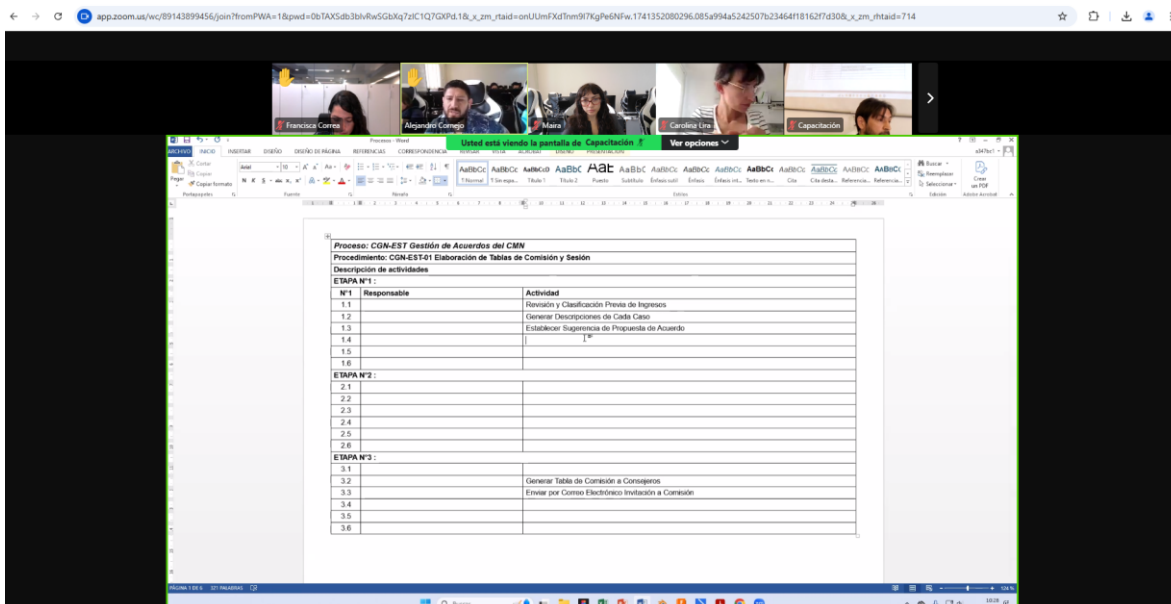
app.zoom.us/wc/89143899456/join?fromPWA=1&pwd=0bTAXSdb3bIvRwSGbXq7zIC1Q7GXPd.1&_x_zm_rtaid=onUUmFXdTnm9I7KgPe6NFw.1741352080296.085a994a5242507b23464f18162f7d30&_x_zm_rhtaid=714

Francisca Correa
Alejandro Cornejo
Maira
Carolina Lira
Capacitación

Usted está viendo la pantalla de Capacitación
Ver opciones

Proceso - Word
ARCHIVO INICIO INSERTAR DISEÑO DISEÑO DE PÁGINA REFERENCIAS CORRESPONDENCIA
Cortar Copiar Pegar Copiar formato
Portapapeles Fuente Párrafo Estilos Edición
Arial 10
AaBbCc AaBbCc AaBbCcD AaBbC AaE AaBbC AaBbCc AaBbCc AaBbCc AaBbCc AaBbCc AaBbCc AaBbCc AaBbCc
¶ Normal ¶ Sin espa... Título 1 Título 2 Puesto Subtítulo Énfasis sutil Énfasis Énfasis int... Texto en n... Cita Cita desta... Referencia... Referencia...
Buscar Reemplazar Seleccionar
Crear un PDF
Adobe Acrobat

| Proceso: CGN-EST Gestión de Acuerdos del CMN | | |
|---|---|---|
| Procedimiento: CGN-EST-01 Elaboración de Tablas de Comisión y Sesión | | |
| Descripción de actividades | | |
| ETAPA N°1 : | | |
| N°1 | Responsable | Actividad |
| 1.1 | | Revisión y Clasificación Previa de Ingresos |
| 1.2 | | Generar Descripciones de Cada Caso |
| 1.3 | | Establecer Sugerencia de Propuesta de Acuerdo |
| 1.4 | | |
| 1.5 | | |
| 1.6 | | |
| ETAPA N°2 : | | |
| 2.1 | | |
| 2.2 | | |
| 2.3 | | |
| 2.4 | | |
| 2.5 | | |
| 2.6 | | |
| ETAPA N°3 : | | |
| 3.1 | | |
| 3.2 | | Generar Tabla de Comisión a Consejeros |
| 3.3 | | Enviar por Correo Electrónico Invitación a Comisión |
| 3.4 | | |
| 3.5 | | |
| 3.6 | | |

PÁGINA 1 DE 6 321 PALABRAS